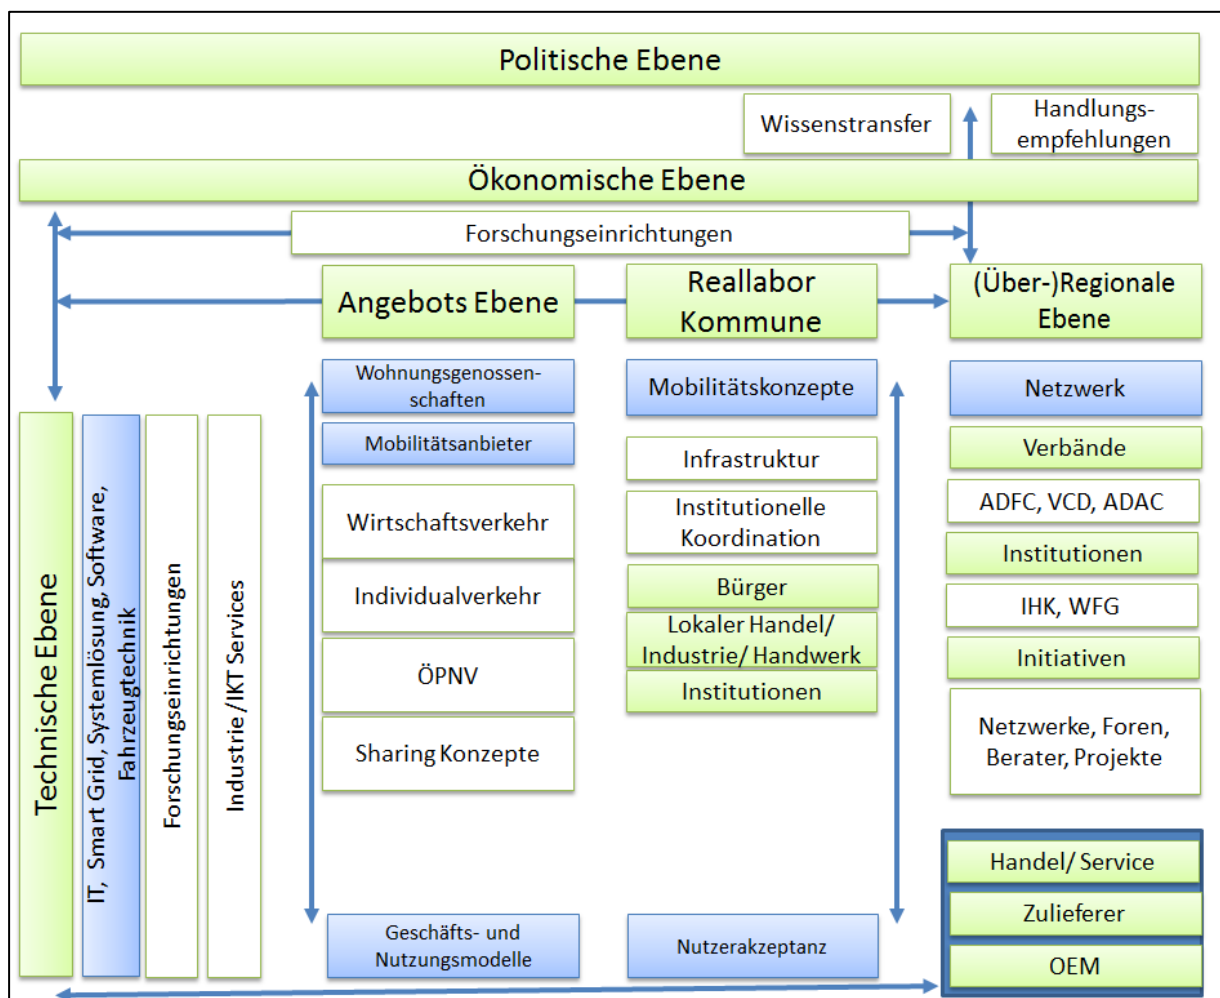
Politische Ebene

Wissenstransfer

Handlungsempfehlungen

Ökonomische Ebene

Forschungseinrichtungen

Angebots Ebene

Reallabor Kommune

(Über-)Regionale Ebene

Technische Ebene

IT, Smart Grid, Systemlösung, Software, Fahrzeugtechnik

Forschungseinrichtungen

Industrie /IKT Services

Wohnungsgenossenschaften

Mobilitätsanbieter

Wirtschaftsverkehr

Individualverkehr

ÖPNV

Sharing Konzepte

Geschäfts- und Nutzungsmodelle

Mobilitätskonzepte

Infrastruktur

Institutionelle Koordination

Bürger

Lokaler Handel/ Industrie/ Handwerk

Institutionen

Nutzerakzeptanz

Netzwerk

Verbände

ADFC, VCD, ADAC

Institutionen

IHK, WFG

Initiativen

Netzwerke, Foren, Berater, Projekte

Handel/ Service

Zulieferer

OEM